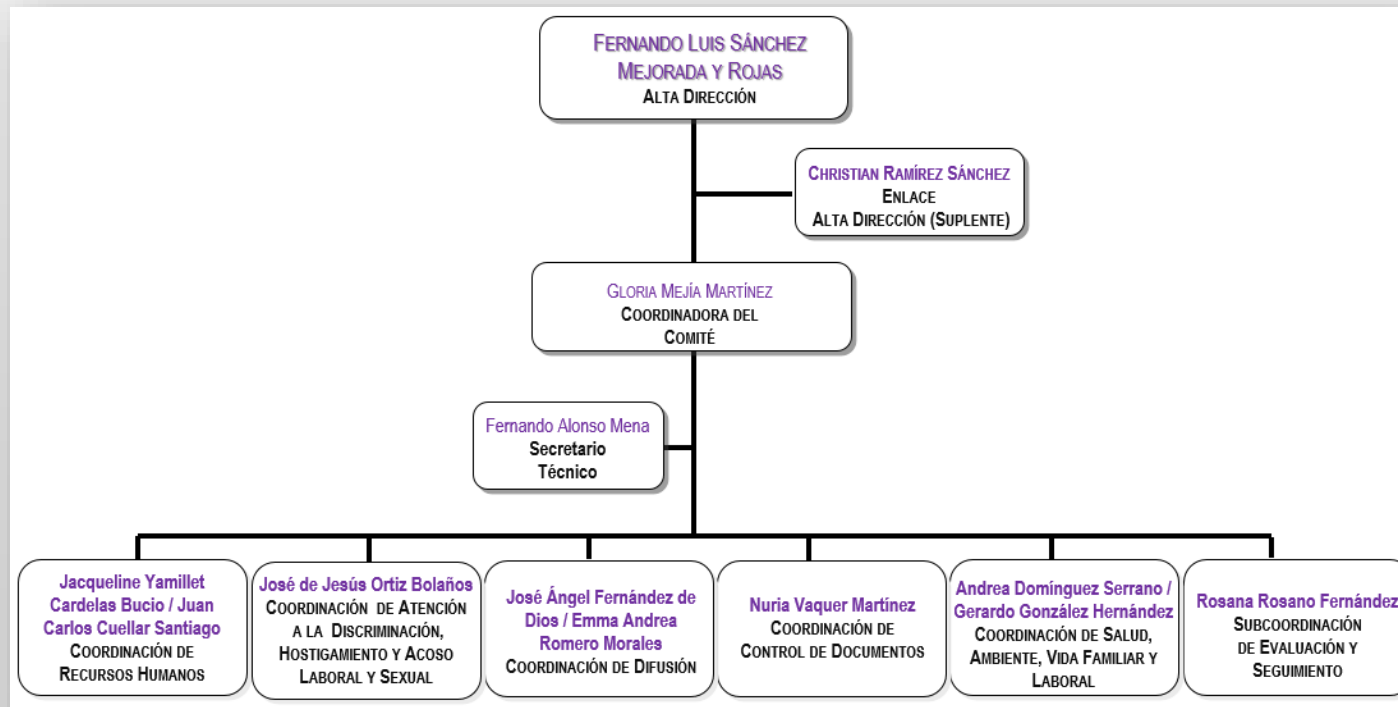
FERNANDO LUIS SÁNCHEZ MEJORADA Y ROJAS
ALTA DIRECCIÓN

CHRISTIAN RAMÍREZ SÁNCHEZ
ENLACE
ALTA DIRECCIÓN (SUPLENTE)

GLORIA MEJÍA MARTÍNEZ
COORDINADORA DEL COMITÉ

Fernando Alonso Mena
Secretario Técnico

Jacqueline Yamillet Cardelas Bucio / Juan Carlos Cuellar Santiago
COORDINACIÓN DE RECURSOS HUMANOS

José de Jesús Ortiz Bolaños
COORDINACIÓN DE ATENCIÓN A LA DISCRIMINACIÓN, HOSTIGAMIENTO Y ACOSO LABORAL Y SEXUAL

José Ángel Fernández de Dios / Emma Andrea Romero Morales
COORDINACIÓN DE DIFUSIÓN

Nuria Vaquer Martínez
COORDINACIÓN DE CONTROL DE DOCUMENTOS

Andrea Domínguez Serrano / Gerardo González Hernández
COORDINACIÓN DE SALUD, AMBIENTE, VIDA FAMILIAR Y LABORAL

Rosana Rosano Fernández
SUBCOORDINACIÓN DE EVALUACIÓN Y SEGUIMIENTO